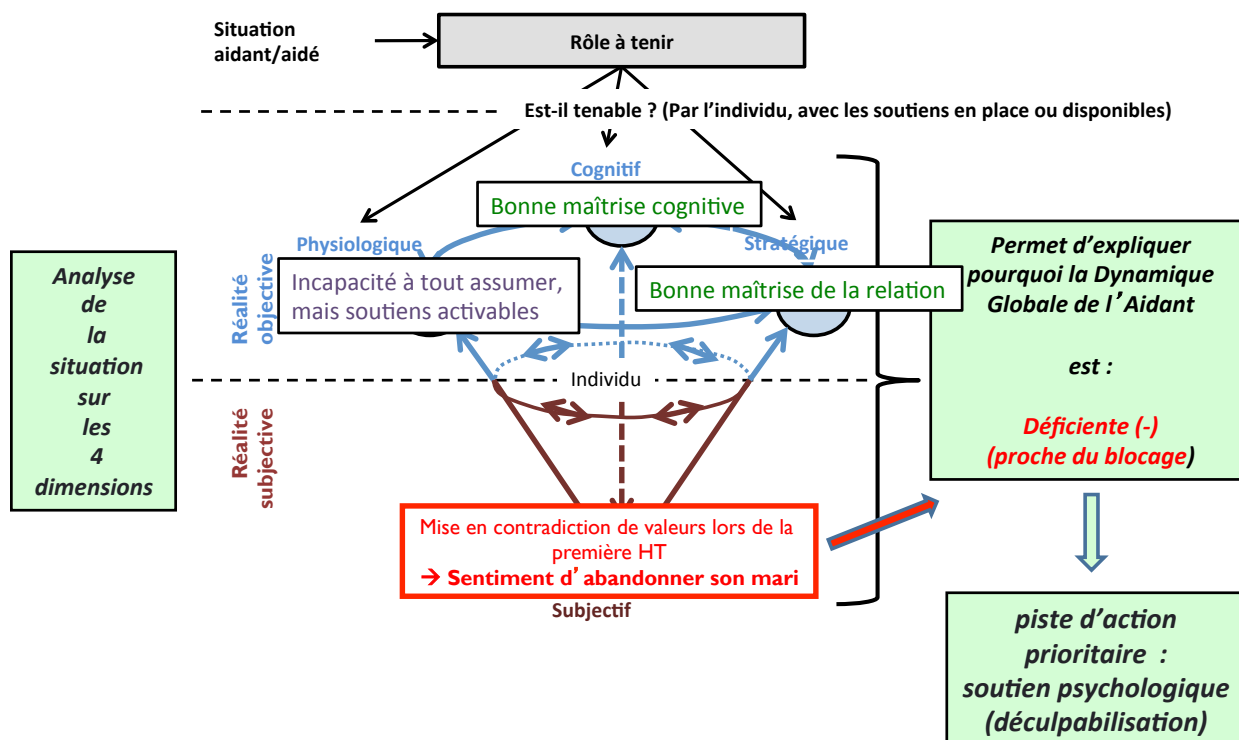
Situation aidant/aidé

Rôle à tenir

Est-il tenable ? (Par l'individu, avec les soutiens en place ou disponibles)

Cognitif

Bonne maîtrise cognitive

Physiologique

Stratégique

Analyse de la situation sur les 4 dimensions

Réalité objective

Incapacité à tout assumer, mais soutiens activables

Bonne maîtrise de la relation

Permet d'expliquer pourquoi la Dynamique Globale de l'Aidant

est :

Déficiente (-)
(proche du blocage)

Individu

Réalité subjective

Mise en contradiction de valeurs lors de la première HT
→ Sentiment d'abandonner son mari

Subjectif

piste d'action prioritaire :
soutien psychologique
(déculpabilisation)